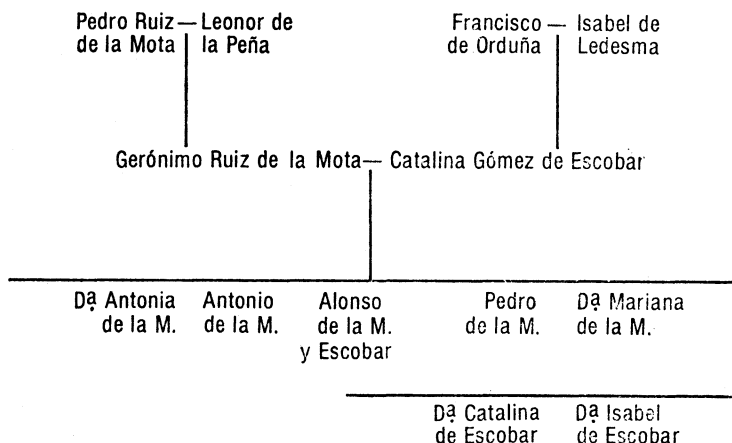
Pedro Ruiz — Leonor de
de la Mota | la Peña

Francisco — Isabel de
de Orduña | Ledesma

Gerónimo Ruiz de la Mota — Catalina Gómez de Escobar

Dª Antonia de la M.

Antonio de la M.

Alonso de la M. y Escobar

Pedro de la M.

Dª Mariana de la M.

Dª Catalina de Escobar

Dª Isabel de Escobar